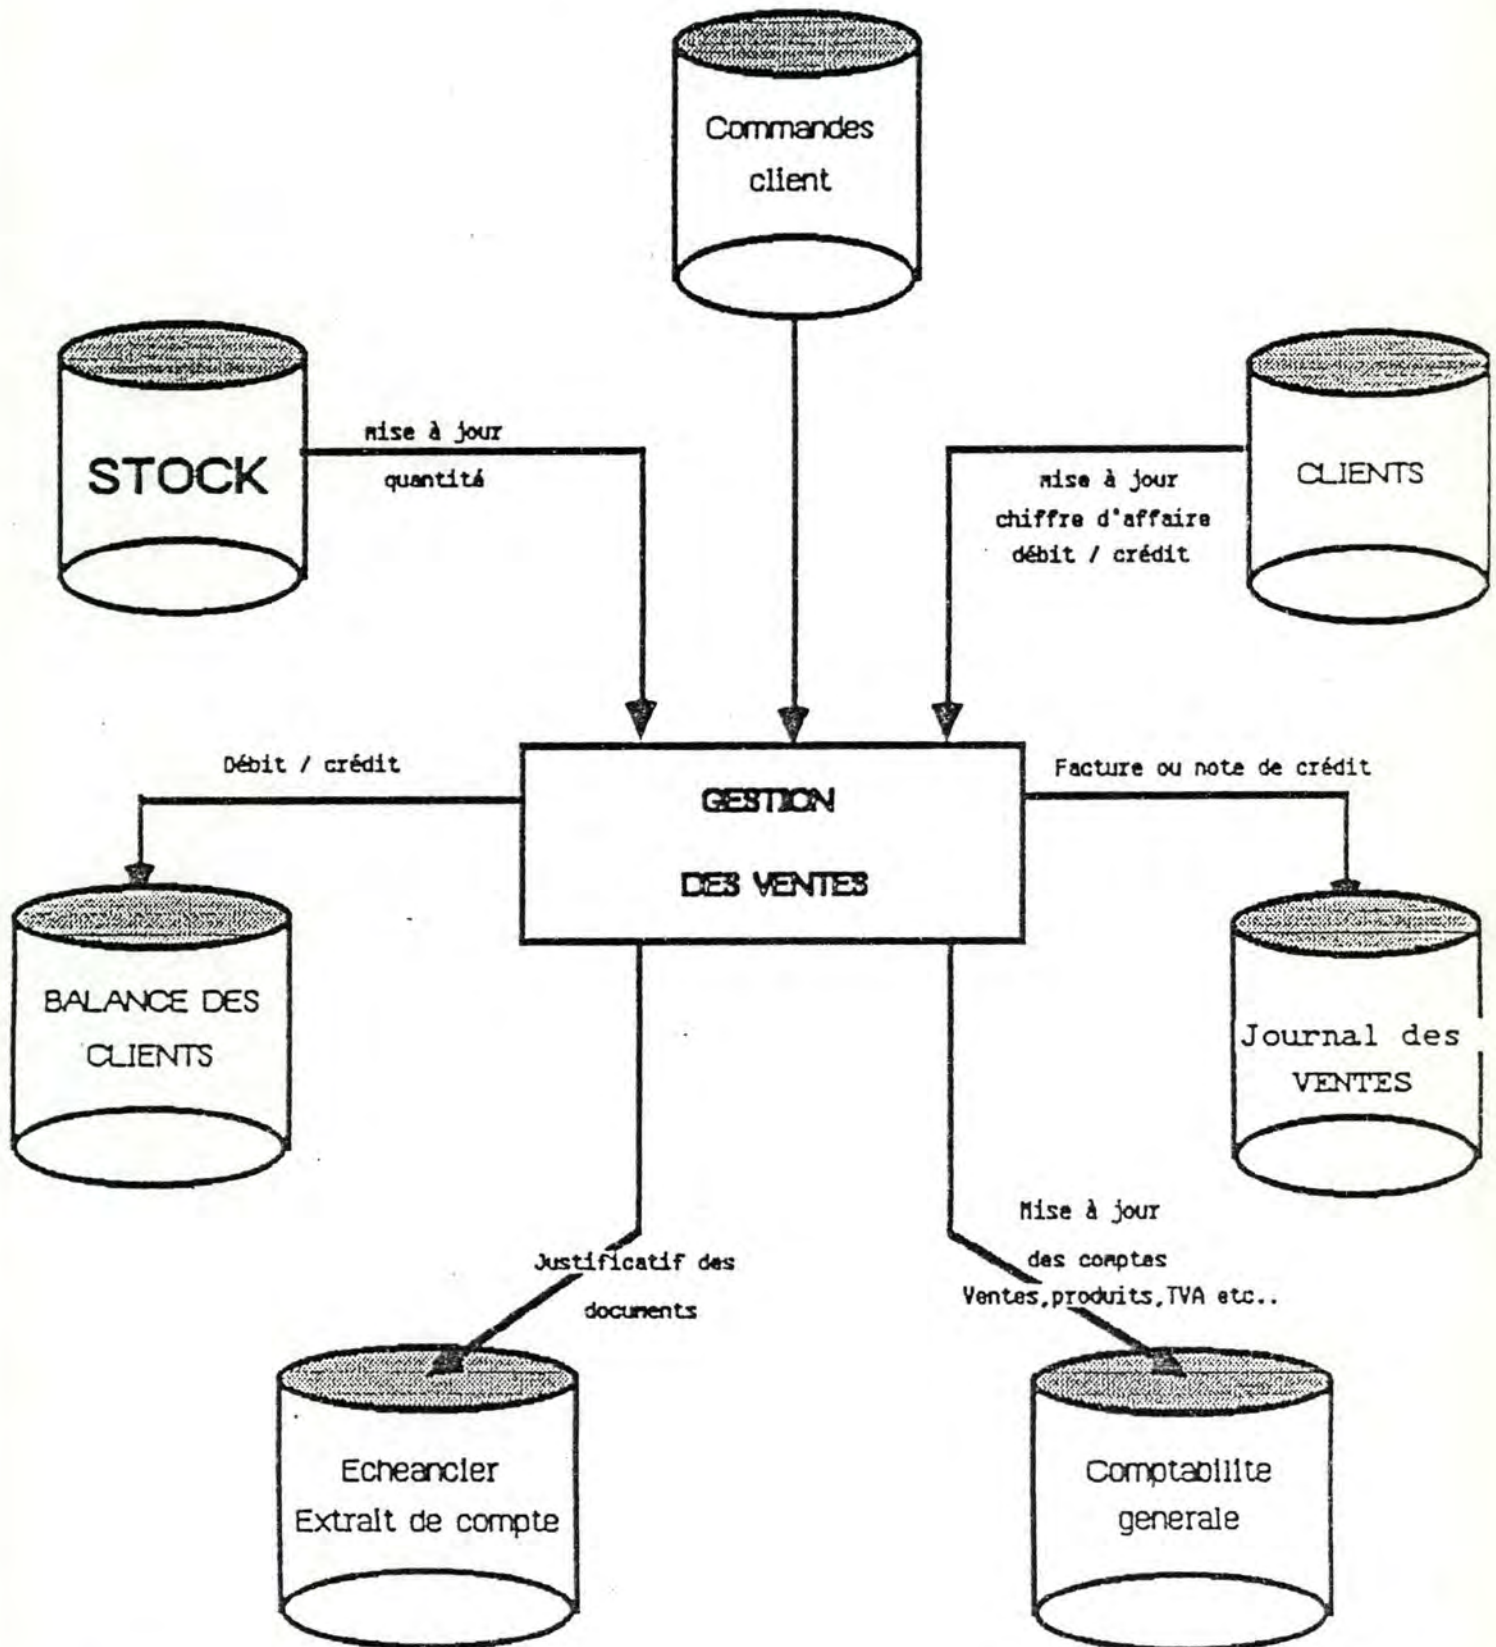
Commandes client

STOCK

mise à jour quantité

mise à jour chiffre d'affaire débit / crédit

CLIENTS

Débit / crédit

GESTION DES VENTES

Facture ou note de crédit

BALANCE DES CLIENTS

Journal des VENTES

Justificatif des documents

Mise à jour des comptes Ventes,produits,TVA etc..

Echeancier Extrait de compte

Comptabilite generale